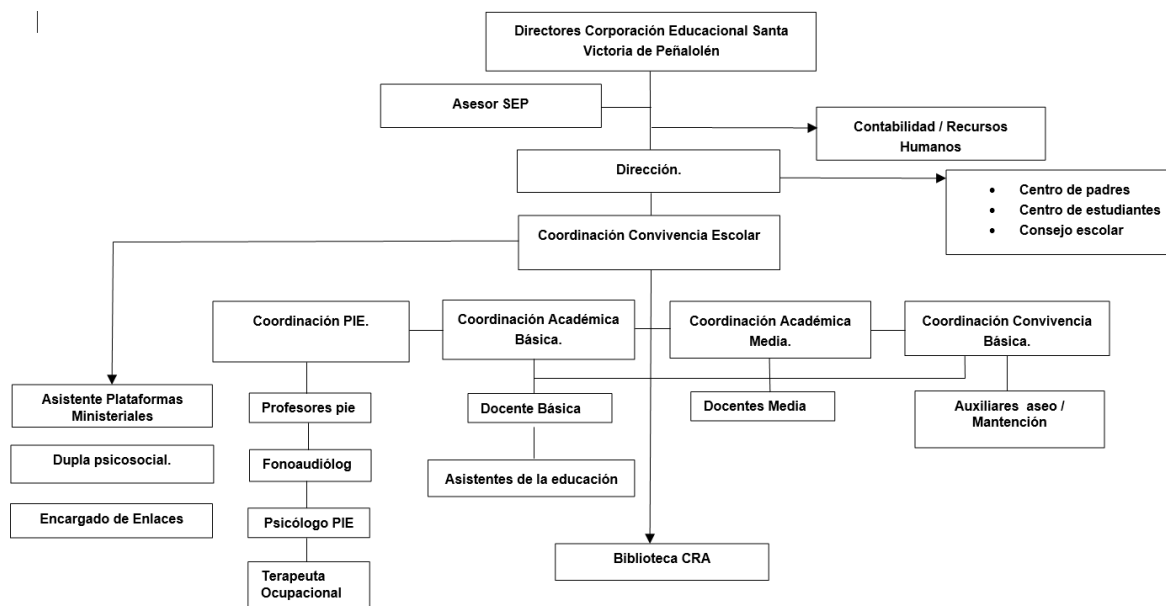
Directores Corporación Educacional Santa Victoria de Peñalolén

Asesor SEP

Contabilidad / Recursos Humanos

Dirección.

- Centro de padres
- Centro de estudiantes
- Consejo escolar

Coordinación Convivencia Escolar

Coordinación PIE.

Coordinación Académica Básica.

Coordinación Académica Media.

Coordinación Convivencia Básica.

Asistente Plataformas Ministeriales

Dupla psicosocial.

Encargado de Enlaces

Profesores pie

Fonoaudiólog

Psicólogo PIE

Terapeuta Ocupacional

Docente Básica

Asistentes de la educación

Docentes Media

Auxiliares aseo / Mantención

Biblioteca CRA